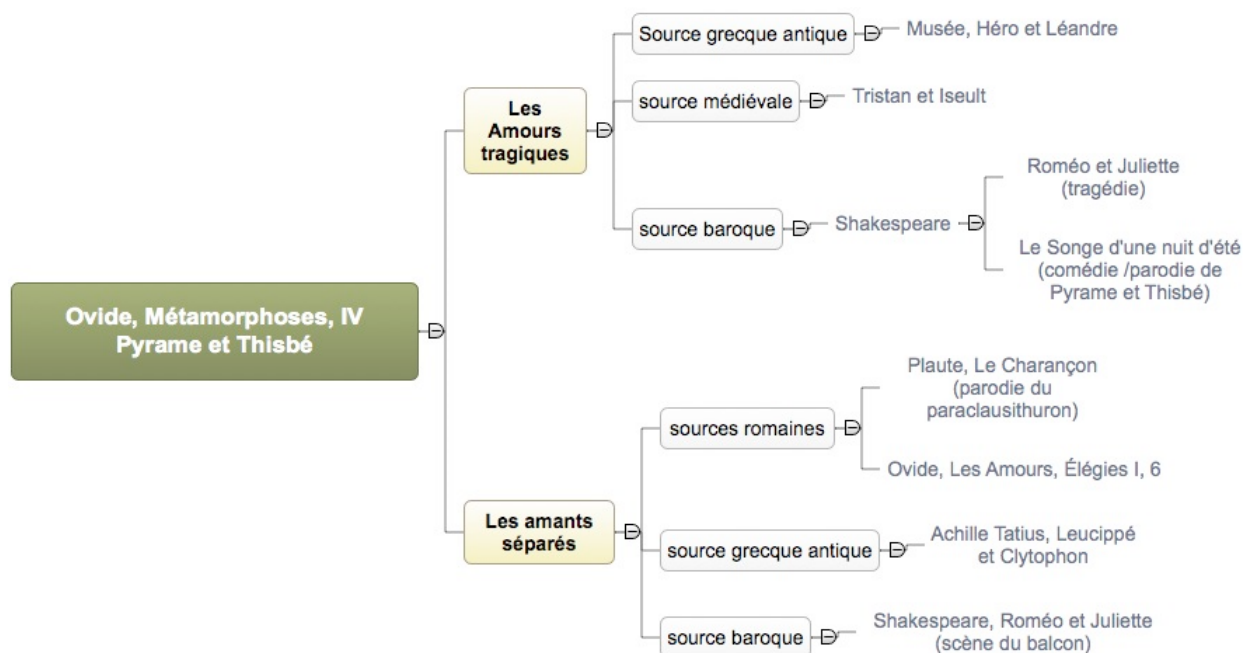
Ovide, Métamorphoses, IV Pyrame et Thisbé

Les Amours tragiques

Source grecque antique

Musée, Héro et Léandre

source médiévale

Tristan et Iseult

source baroque

Shakespeare

Roméo et Juliette (tragédie)

Le Songe d'une nuit d'été (comédie /parodie de Pyrame et Thisbé)

Les amants séparés

sources romaines

Plaute, Le Charançon (parodie du paraclausithuron)

Ovide, Les Amours, Élégies I, 6

source grecque antique

Achille Tatius, Leucippé et Clytophon

source baroque

Shakespeare, Roméo et Juliette (scène du balcon)